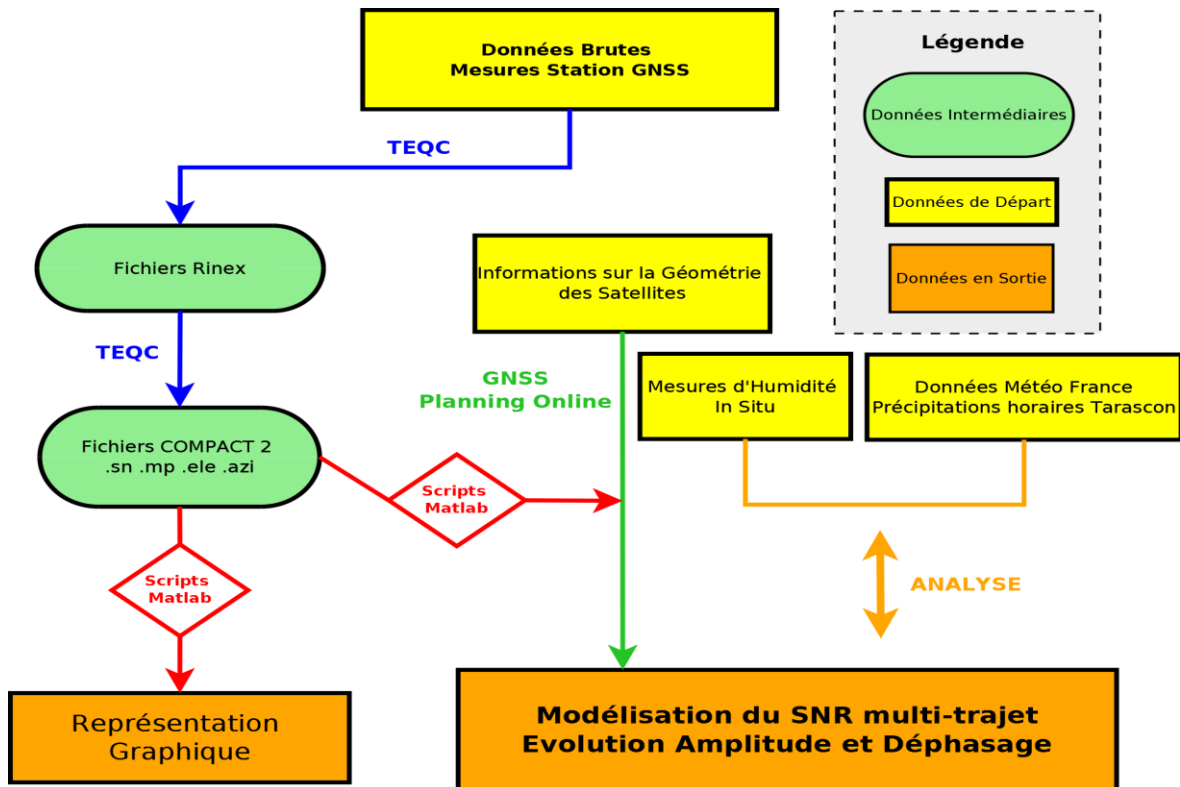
Données Brutes
Mesures Station GNSS

Légende

Données Intermédiaires

Données de Départ

Données en Sortie

TEQC

Fichiers Rinex

Informations sur la Géométrie des Satellites

TEQC

GNSS
Planning Online

Mesures d'Humidité
In Situ

Données Météo France
Précipitations horaires Tarascon

Fichiers COMPACT 2
.sn .mp .ele .azi

Scripts
Matlab

Scripts
Matlab

ANALYSE

Représentation
Graphique

Modélisation du SNR multi-trajet
Evolution Amplitude et Déphasage